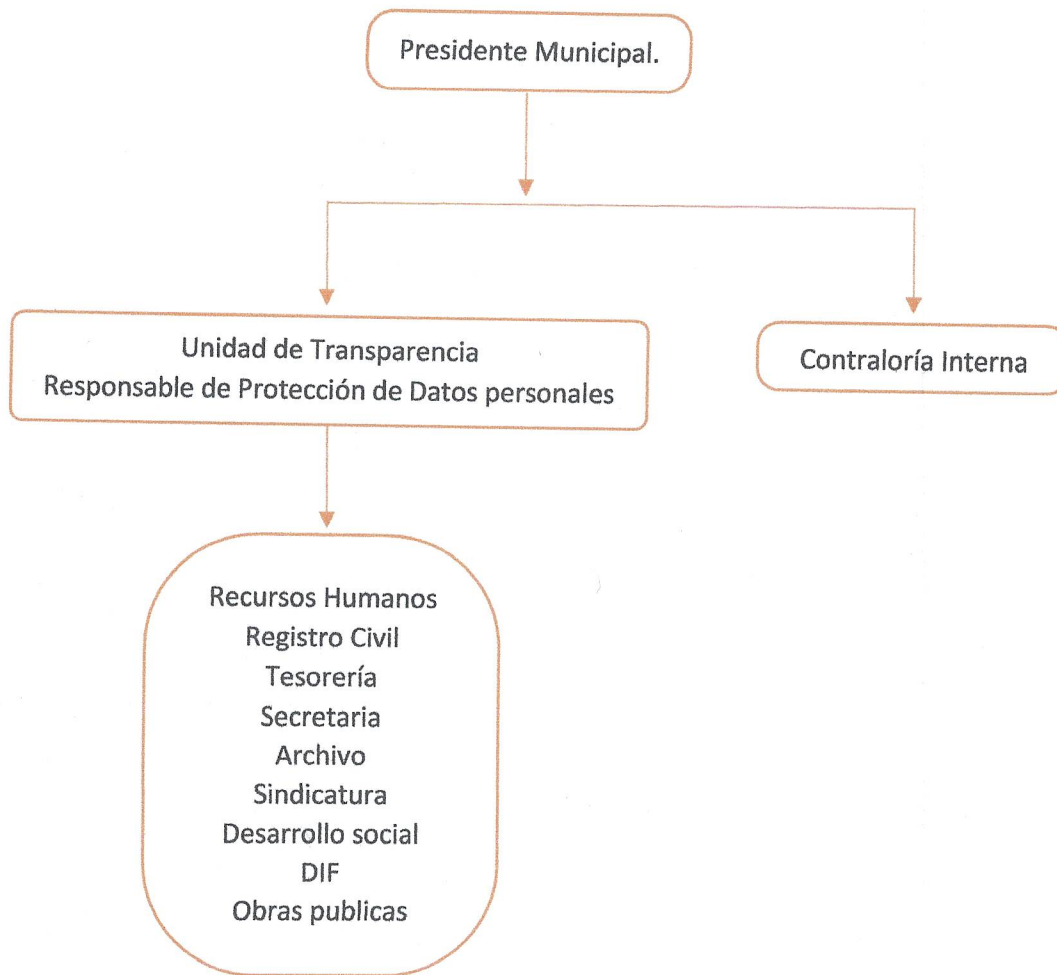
Presidente Municipal.

Unidad de Transparencia
Responsable de Protección de Datos personales

Contraloría Interna

Recursos Humanos
Registro Civil
Tesorería
Secretaria
Archivo
Sindicatura
Desarrollo social
DIF
Obras publicas